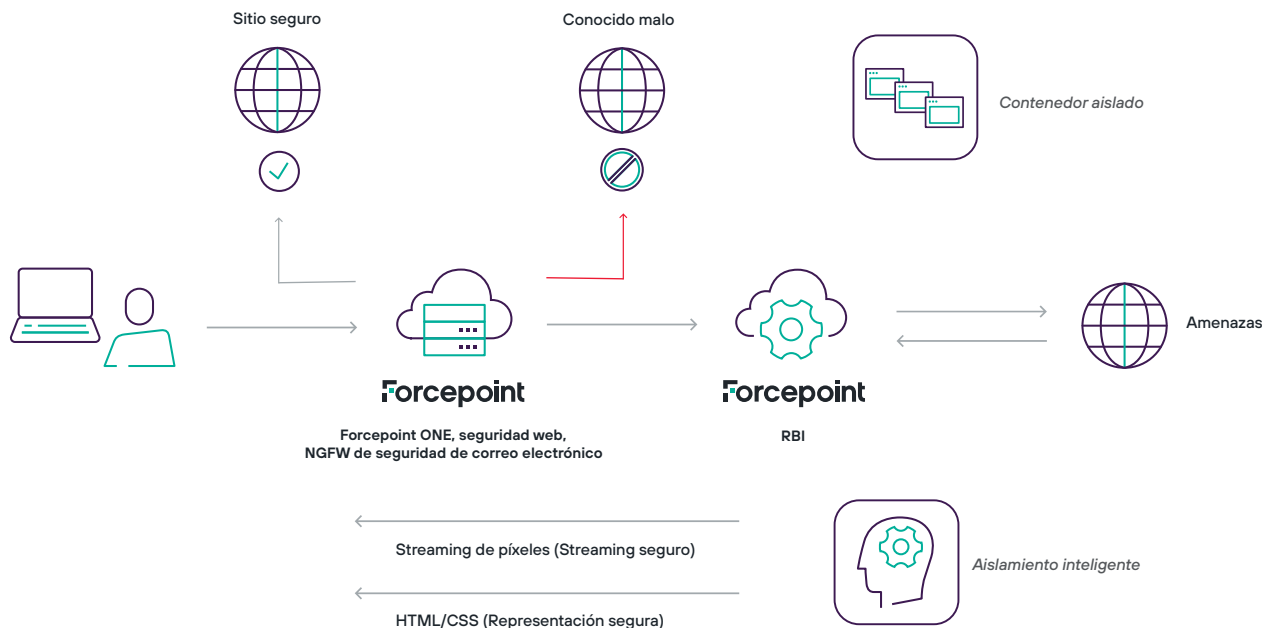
Sitio seguro

Conocido malo

Contenedor aislado

Amenazas

Forcepoint

Forcepoint ONE, seguridad web, NGFW de seguridad de correo electrónico

Forcepoint

RBI

Streaming de píxeles (Streaming seguro)

Aislamiento inteligente

HTML/CSS (Representación segura)